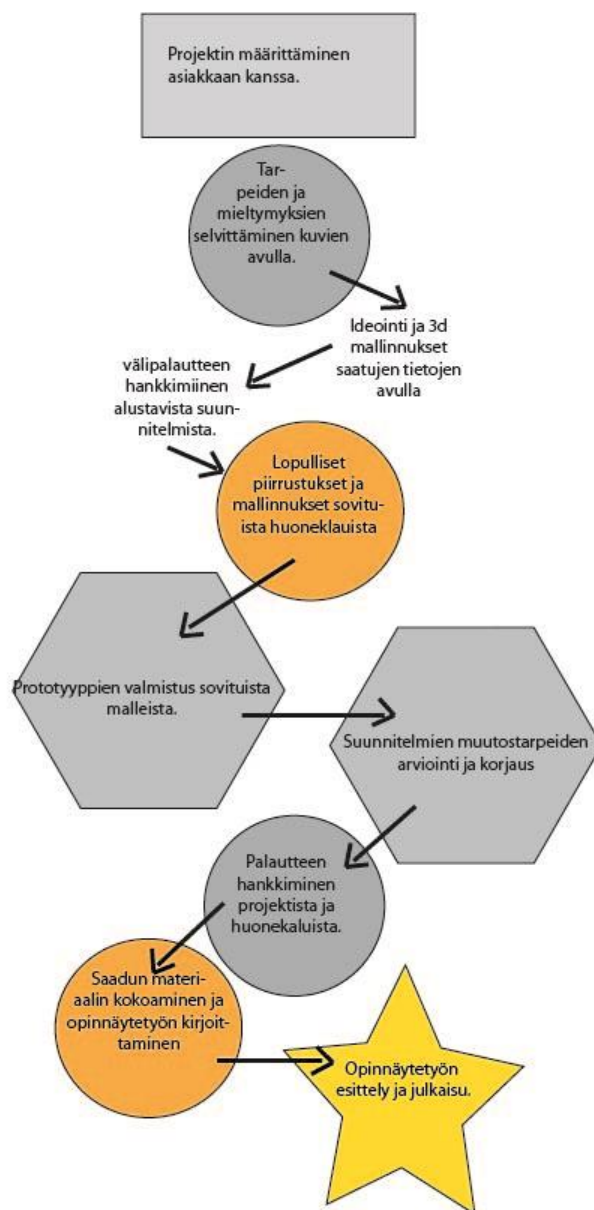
Projektin määrittäminen asiakkaan kanssa.

Tarpeiden ja mieltymyksien selvittäminen kuvien avulla.

Ideointi ja 3d mallinnukset saatujen tietojen avulla

välipalautteen hankkimiinen alustavista suunnitelmista.

Lopulliset piirrustukset ja mallinnukset sovituista huoneklauista

Prototyyppien valmistus sovituista malleista.

Suunnitelmien muutostarpeiden arviointi ja korjaus

Palautteen hankkiminen projektista ja huonekaluista.

Saadun materiaalin kokoaminen ja opinnäytetyön kirjoittaminen

Opinnäytetyön esittely ja julkaisu.